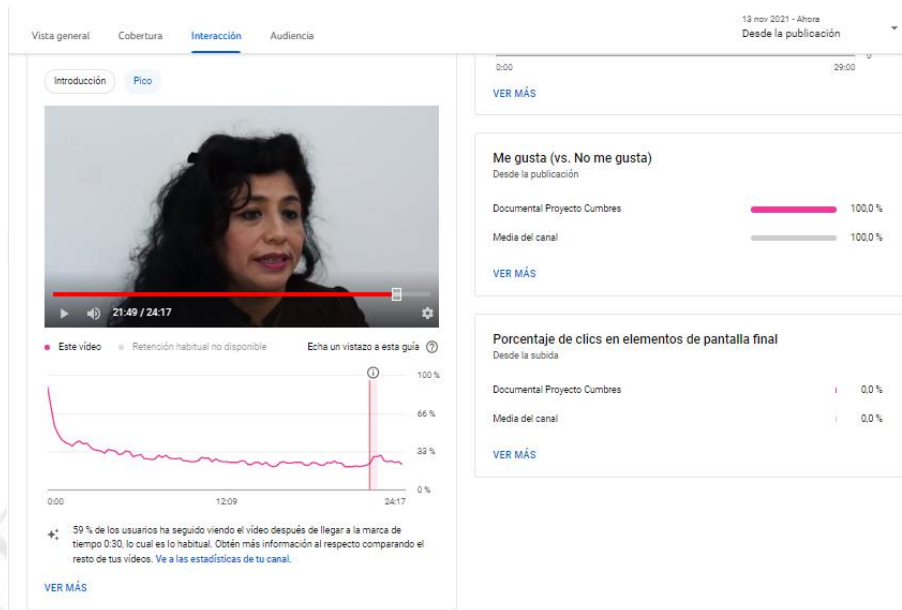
Vista general Cobertura Interacción Audiencia

13 nov 2021 - Ahora
Desde la publicación

Introducción Pico

21:49 / 24:17

Este vídeo Retención habitual no disponible Echa un vistazo a esta guía

100 %
66 %
33 %
0 %
0:00 12:09 24:17

59 % de los usuarios ha seguido viendo el vídeo después de llegar a la marca de tiempo 0:30, lo cual es lo habitual. Obtén más información al respecto comparando el resto de tus vídeos. Ve a las estadísticas de tu canal.

VER MÁS

0
0:00 29:00

VER MÁS

Me gusta (vs. No me gusta)
Desde la publicación

Documental Proyecto Cumbres 100,0 %
Media del canal 100,0 %

VER MÁS

Porcentaje de clics en elementos de pantalla final
Desde la subida

Documental Proyecto Cumbres 0,0 %
Media del canal 0,0 %

VER MÁS